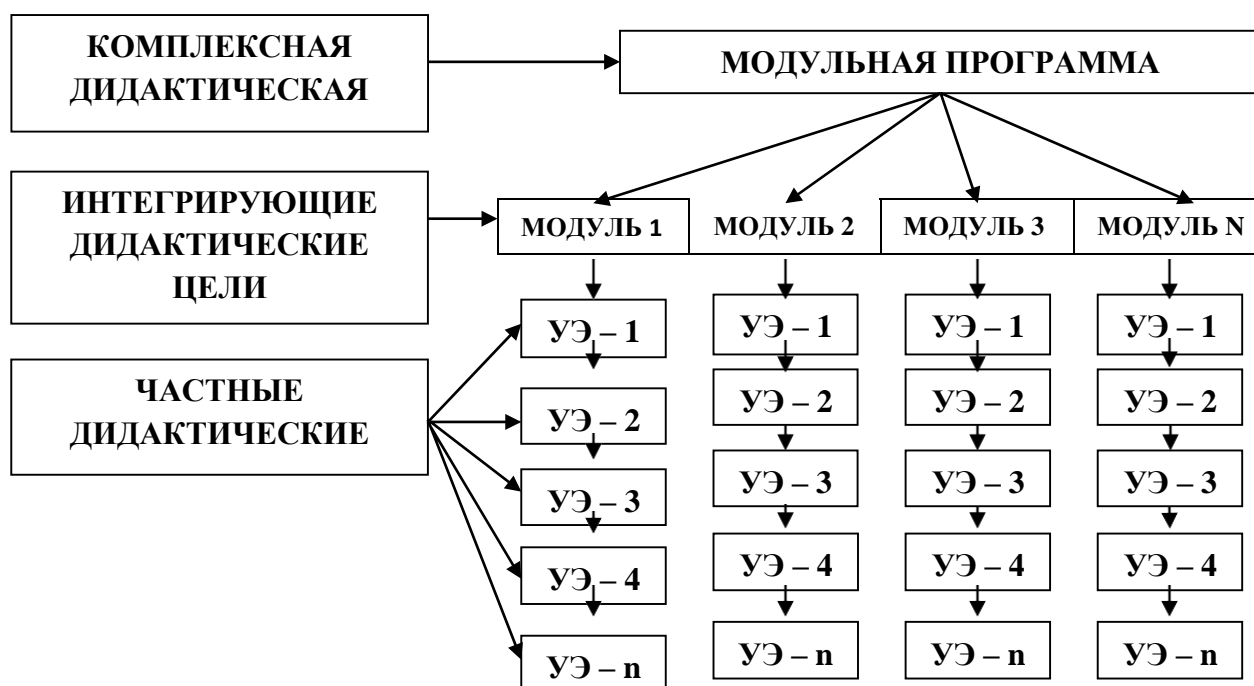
КОМПЛЕКСНАЯ ДИДАКТИЧЕСКАЯ

МОДУЛЬНАЯ ПРОГРАММА

ИНТЕГРИРУЮЩИЕ ДИДАКТИЧЕСКИЕ ЦЕЛИ

МОДУЛЬ 1

МОДУЛЬ 2

МОДУЛЬ 3

МОДУЛЬ N

ЧАСТНЫЕ ДИДАКТИЧЕСКИЕ

УЭ – 1
УЭ – 2
УЭ – 3
УЭ – 4
УЭ – n

УЭ – 1
УЭ – 2
УЭ – 3
УЭ – 4
УЭ – n

УЭ – 1
УЭ – 2
УЭ – 3
УЭ – 4
УЭ – n

УЭ – 1
УЭ – 2
УЭ – 3
УЭ – 4
УЭ – n